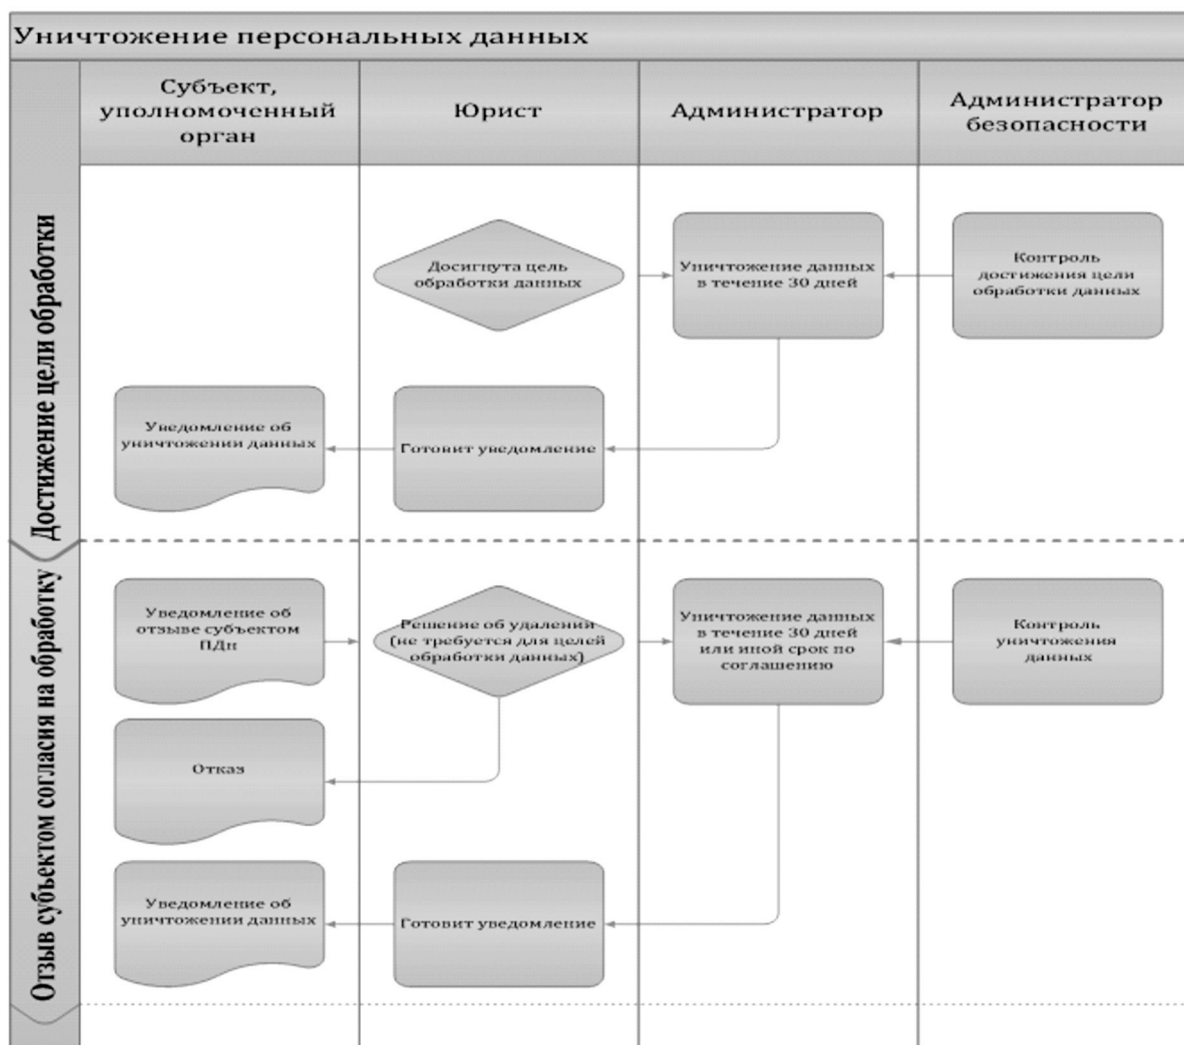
Уничтожение персональных данных

| Субъект, уполномоченный орган | Юрист | Администратор | Администратор безопасности |
|---|---|---|---|

Достижение цели обработки

Досигнута цель обработки данных

Уничтожение данных в течение 30 дней

Контроль достижения цели обработки данных

Уведомление об уничтожении данных

Готовит уведомление

Отзыв субъектом согласия на обработку

Уведомление об отзыве субъектом ПДн

Решение об удалении (не требуется для целей обработки данных)

Уничтожение данных в течение 30 дней или иной срок по соглашению

Контроль уничтожения данных

Отказ

Уведомление об уничтожении данных

Готовит уведомление